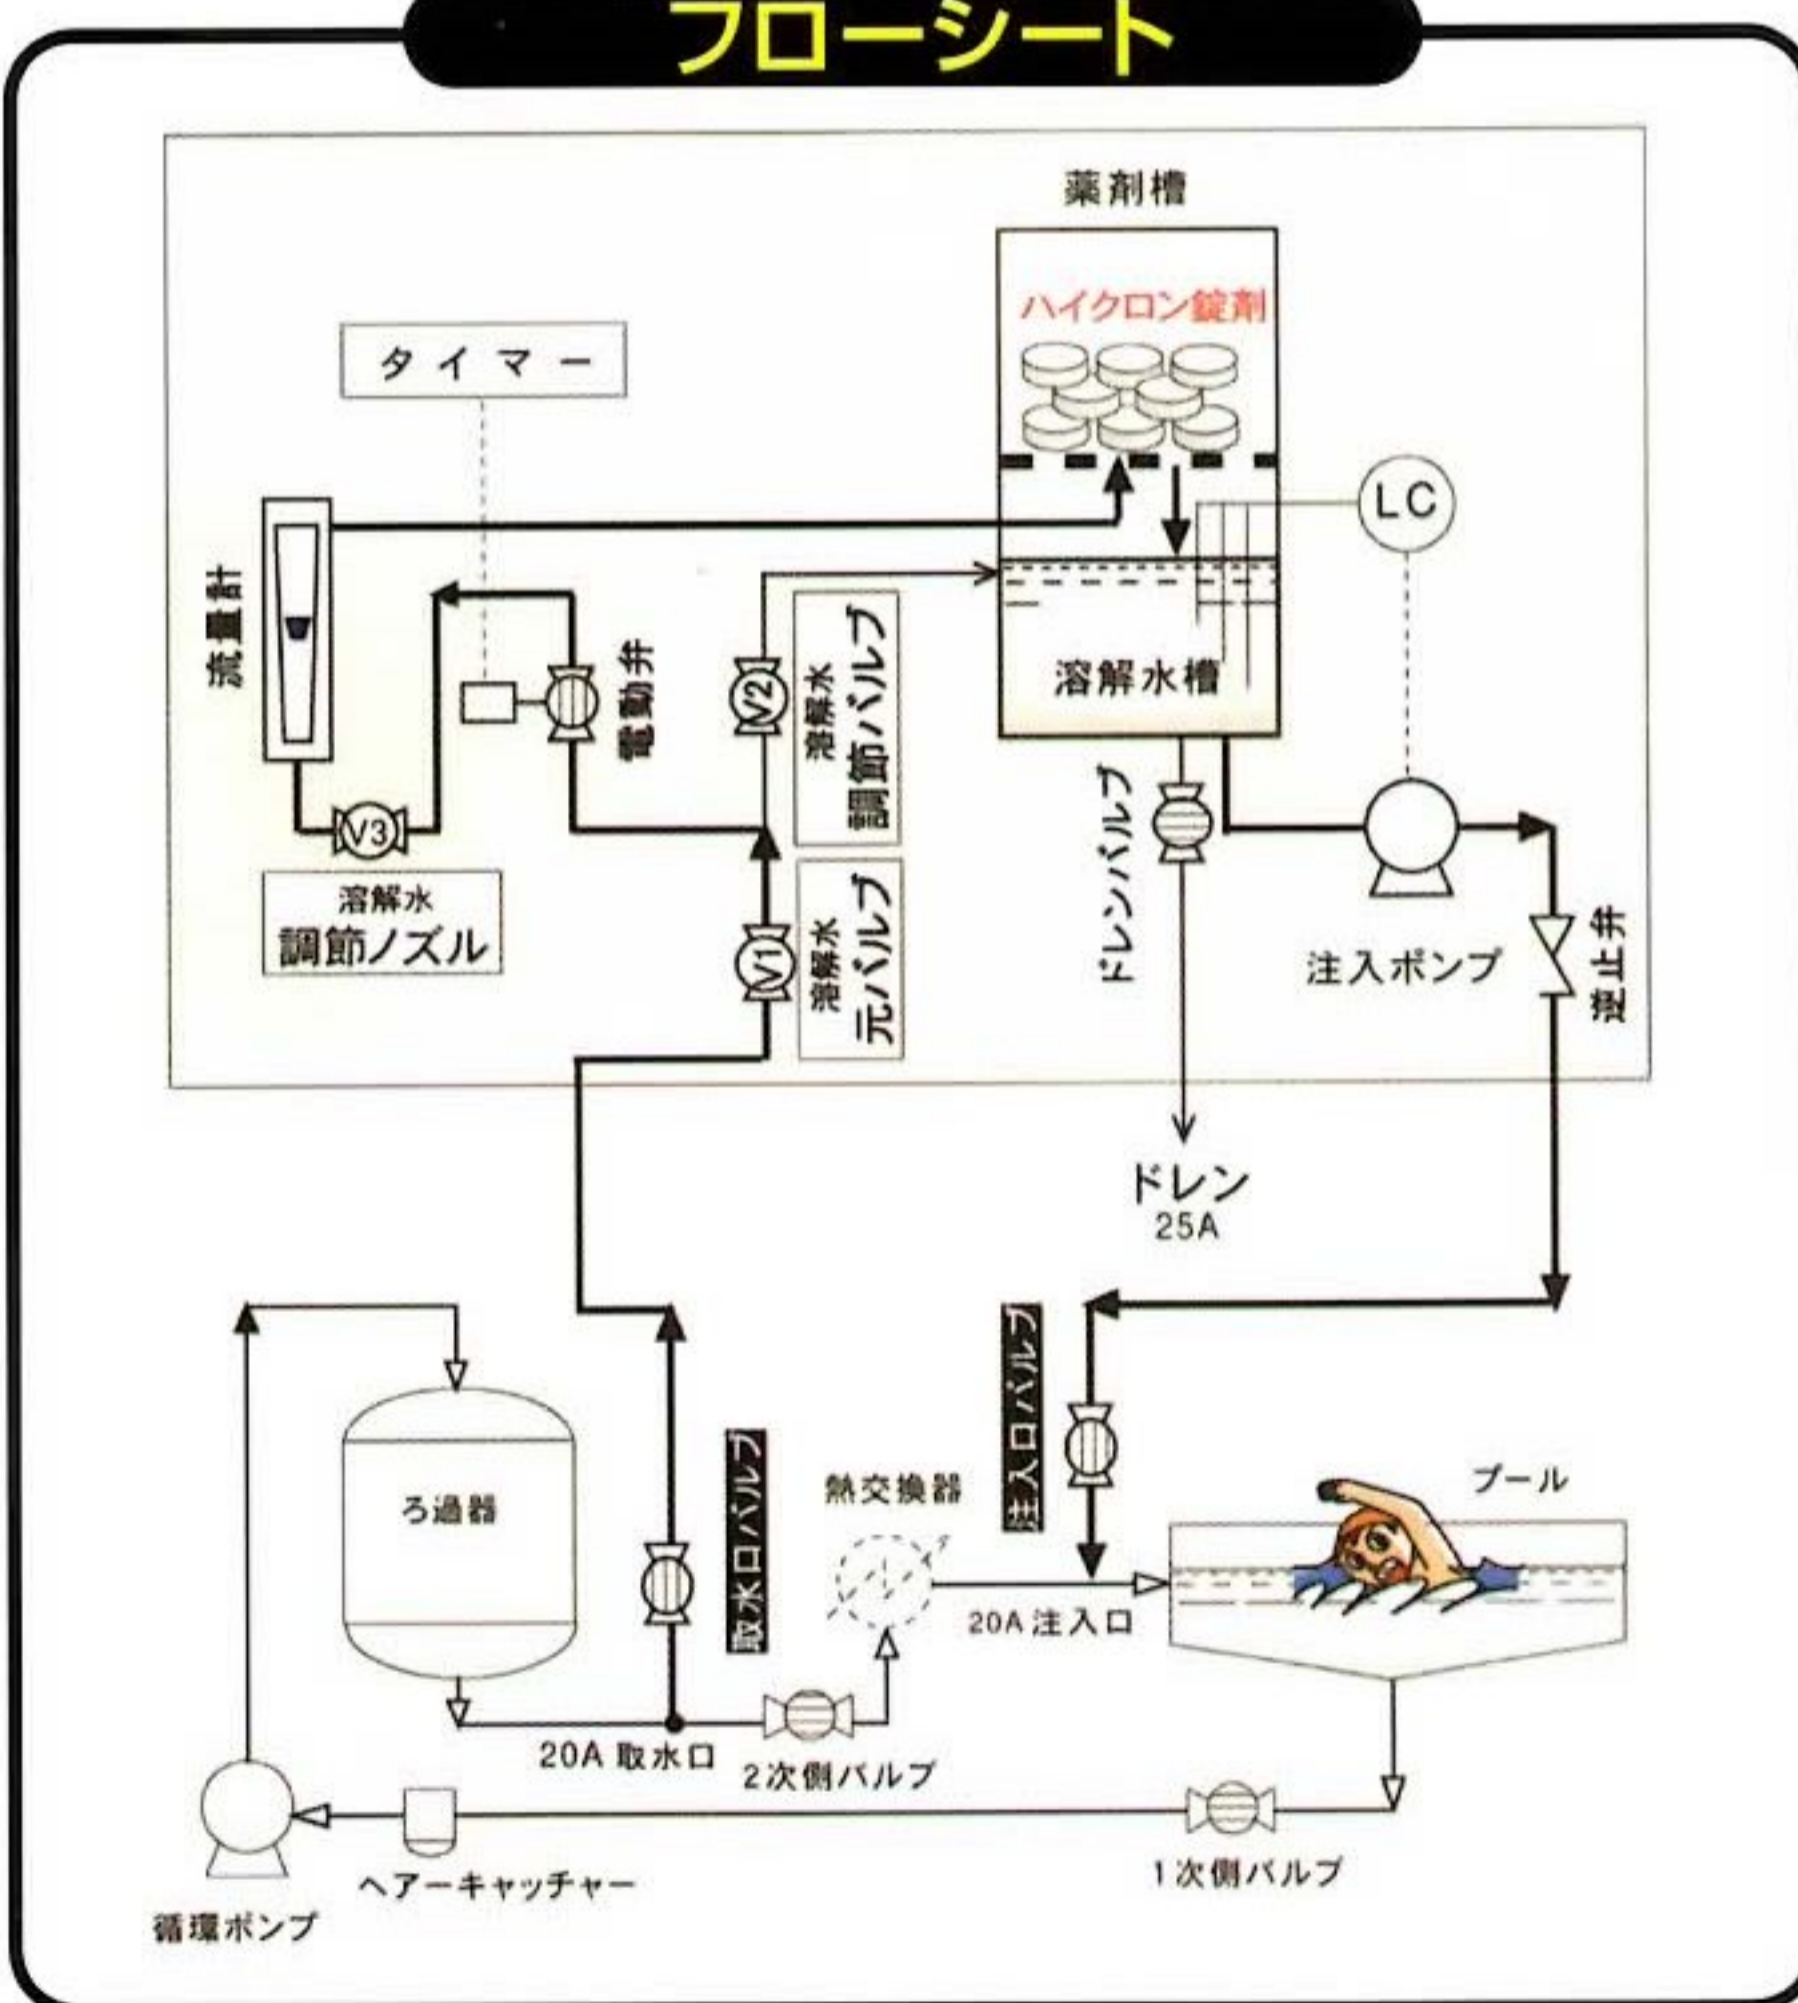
フローシート

薬剤槽

ハイクロン錠剤

タイマー

LC

流量計

電動弁

V2

溶解水 調節バルブ

溶解水槽

V3

溶解水 調節ノズル

V1

溶解水 元バルブ

ドレンバルブ

注入ポンプ

逆止弁

ドレン 25A

注入口バルブ

取水口バルブ

熱交換器

プール

ろ過器

20A 注入口

20A 取水口

2次側バルブ

ヘアーキャッチャー

1次側バルブ

循環ポンプ